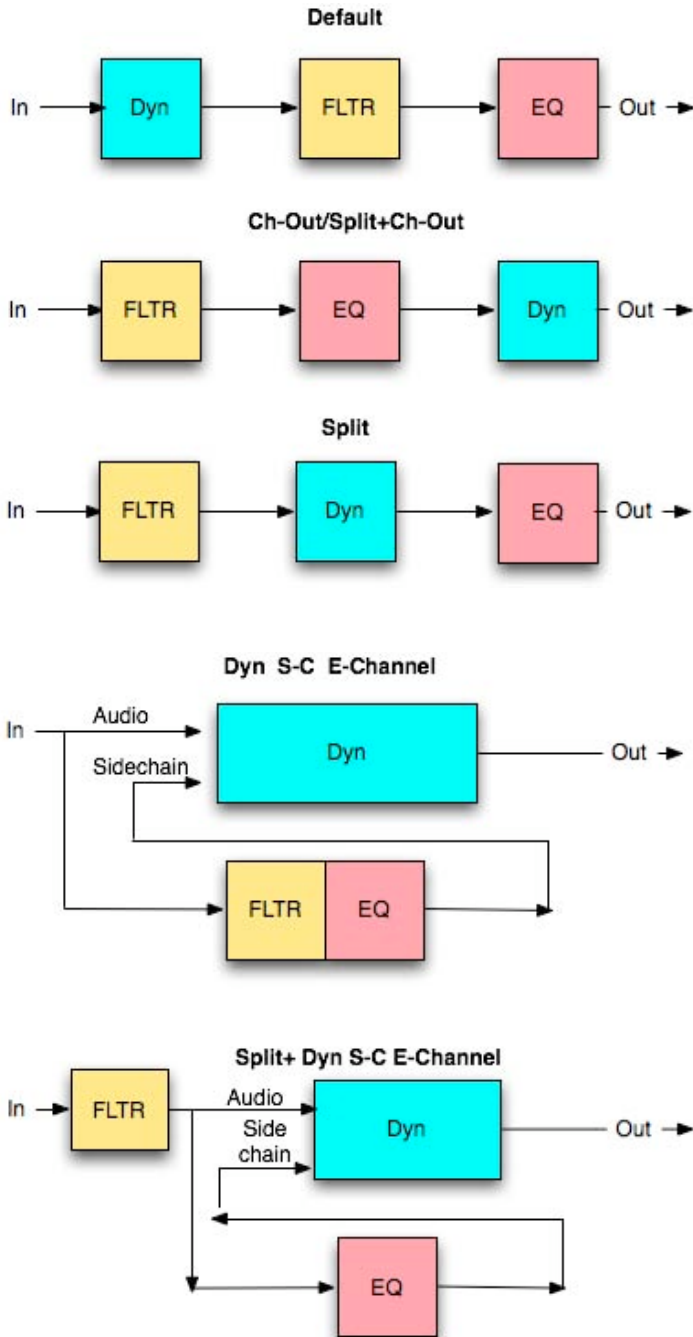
Default

In Dyn FLTR EQ Out

Ch-Out/Split+Ch-Out

In FLTR EQ Dyn Out

Split

In FLTR Dyn EQ Out

Dyn S-C E-Channel

In Audio Dyn Out
Sidechain
FLTR EQ

Split+ Dyn S-C E-Channel

In FLTR Audio Dyn Out
Side chain
EQ